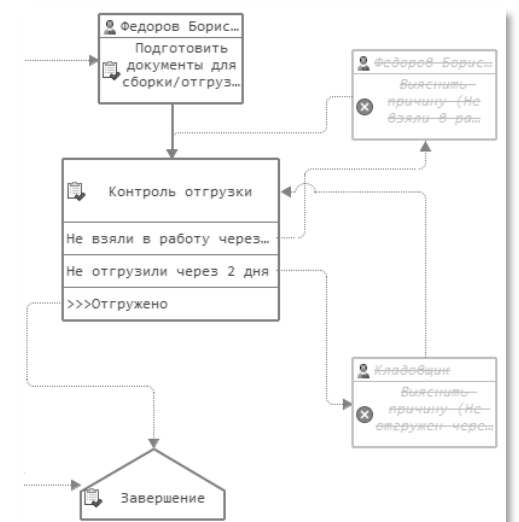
Федоров Борис…
Подготовить документы для сборки/отгруз…

Федоров Борис…
Выяснить причину (Не взяли в ра…

Контроль отгрузки
Не взяли в работу через…
Не отгрузили через 2 дня
>>>Отгружено

Кладовщик
Выяснить причину (Не отгружен чере…

Завершение